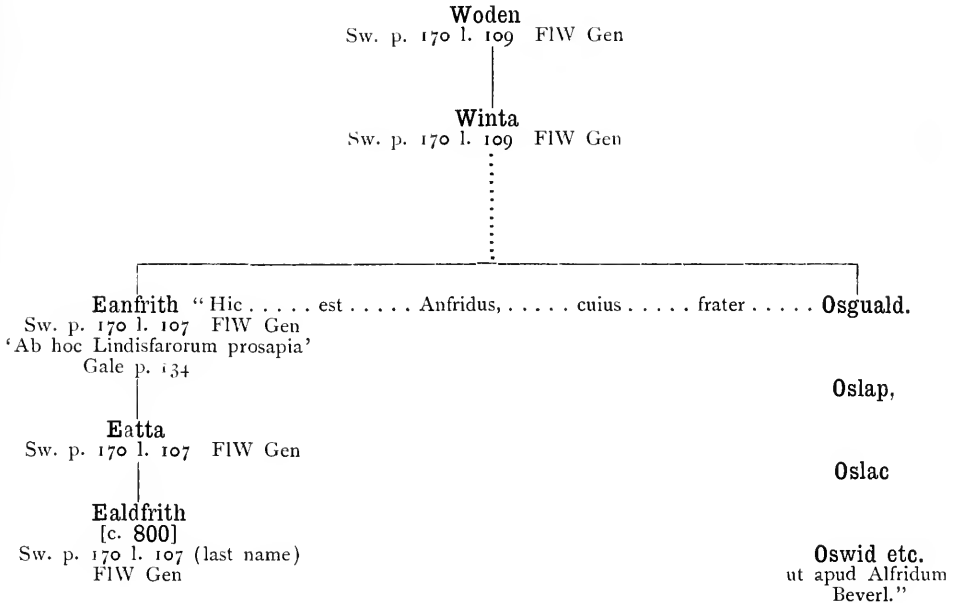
Woden
Sw. p. 170 l. 109 FlW Gen

Winta
Sw. p. 170 l. 109 FlW Gen

Eanfrith "Hic . . . . . est . . . . . Anfridus, . . . . . cuius . . . . . frater . . . . . Osguald.
Sw. p. 170 l. 107 FlW Gen
'Ab hoc Lindisfarorum prosapia'
Gale p. 134

Oslap,

Eatta
Sw. p. 170 l. 107 FlW Gen

Oslac

Ealdfrith
[c. 800]
Sw. p. 170 l. 107 (last name)
FlW Gen

Oswid etc.
ut apud Alfridum Beverl."